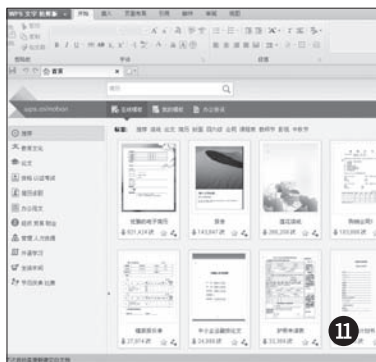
WPS 文字 · 开始 插入 页面布局 引用 审阅 视图

首页

搜索

在线模板 我的模板 办公技巧

标签: 推荐 简历 论文 海报 封面 简介 合同 课程表 教师节 新闻 中秋节

推荐
教育文化
论文
求职 应届专题
简历求职
办公范文
组织 管理 商业
管理 人力资源
外语学习
生活休闲
节日庆祝 礼物

优雅的电子简历
631,434 次

报告
143,847 次

通用简历
266,258 次

购物合同
193,999 次

精美报告
27,974 次

中小企业周报范文
24,368 次

护理申请表
33,398 次

11